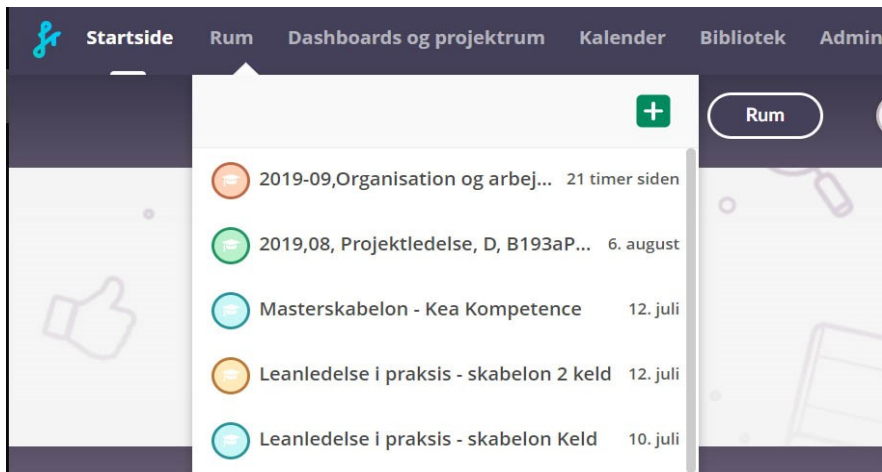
Startside Rum Dashboards og projektrum Kalender Bibliotek Admin

+

Rum

2019-09,Organisation og arbej... 21 timer siden

2019,08, Projektledelse, D, B193aP... 6. august

Masterskabelon - Kea Kompetence 12. juli

Leanledelse i praksis - skabelon 2 keld 12. juli

Leanledelse i praksis - skabelon Keld 10. juli